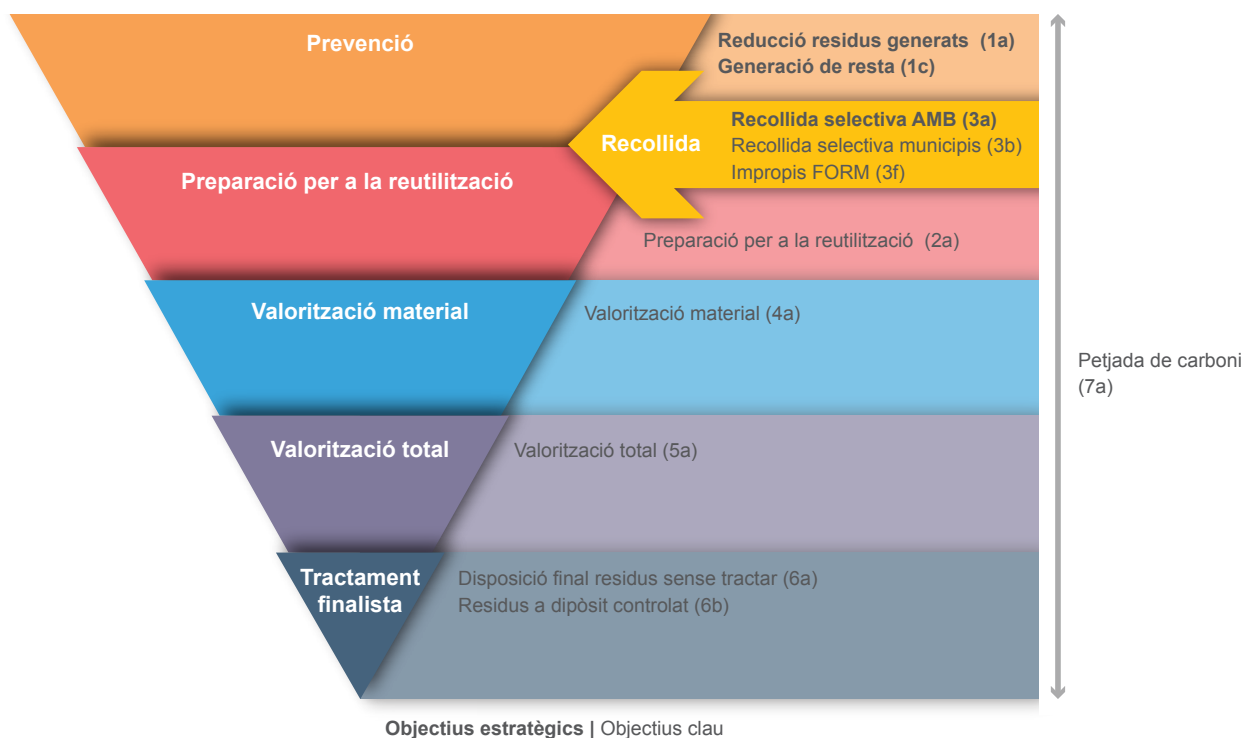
Prevenció

Reducció residus generats (1a)
Generació de resta (1c)

Recollida

Recollida selectiva AMB (3a)
Recollida selectiva municipis (3b)
Impropis FORM (3f)

Preparació per a la reutilització

Preparació per a la reutilització (2a)

Valorització material

Valorització material (4a)

Valorització total

Valorització total (5a)

Tractament finalista

Disposició final residus sense tractar (6a)
Residus a dipòsit controlat (6b)

Petjada de carboni (7a)

Objectius estratègics | Objectius clau